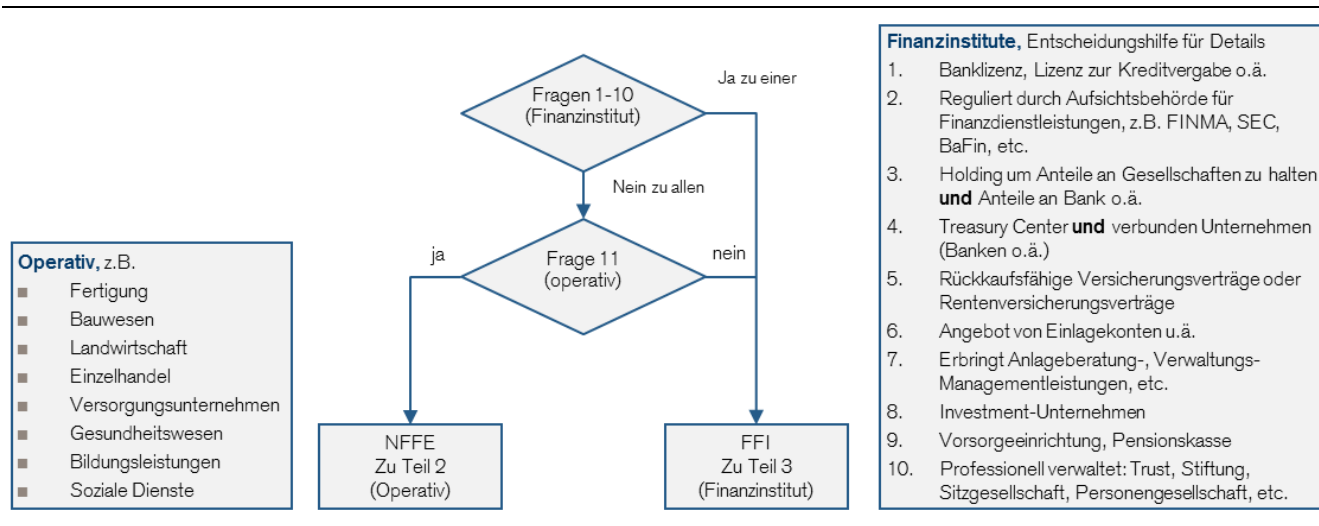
Operativ, z.B.
■ Fertigung
■ Bauwesen
■ Landwirtschaft
■ Einzelhandel
■ Versorgungsunternehmen
■ Gesundheitswesen
■ Bildungsleistungen
■ Soziale Dienste

Fragen 1-10 (Finanzinstitut)

Ja zu einer

Nein zu allen

Frage 11 (operativ)

ja

nein

NFFE
Zu Teil 2
(Operativ)

FFI
Zu Teil 3
(Finanzinstitut)

Finanzinstitute, Entscheidungshilfe für Details
1. Banklizenz, Lizenz zur Kreditvergabe o.ä.
2. Reguliert durch Aufsichtsbehörde für Finanzdienstleistungen, z.B. FINMA, SEC, BaFin, etc.
3. Holding um Anteile an Gesellschaften zu halten **und** Anteile an Bank o.ä.
4. Treasury Center **und** verbunden Unternehmen (Banken o.ä.)
5. Rückkaufsfähige Versicherungsverträge oder Rentenversicherungsverträge
6. Angebot von Einlagekonten u.ä.
7. Erbringt Anlageberatung-, Verwaltungs-Managementleistungen, etc.
8. Investment-Unternehmen
9. Vorsorgeeinrichtung, Pensionskasse
10. Professionell verwaltet: Trust, Stiftung, Sitzgesellschaft, Personengesellschaft, etc.